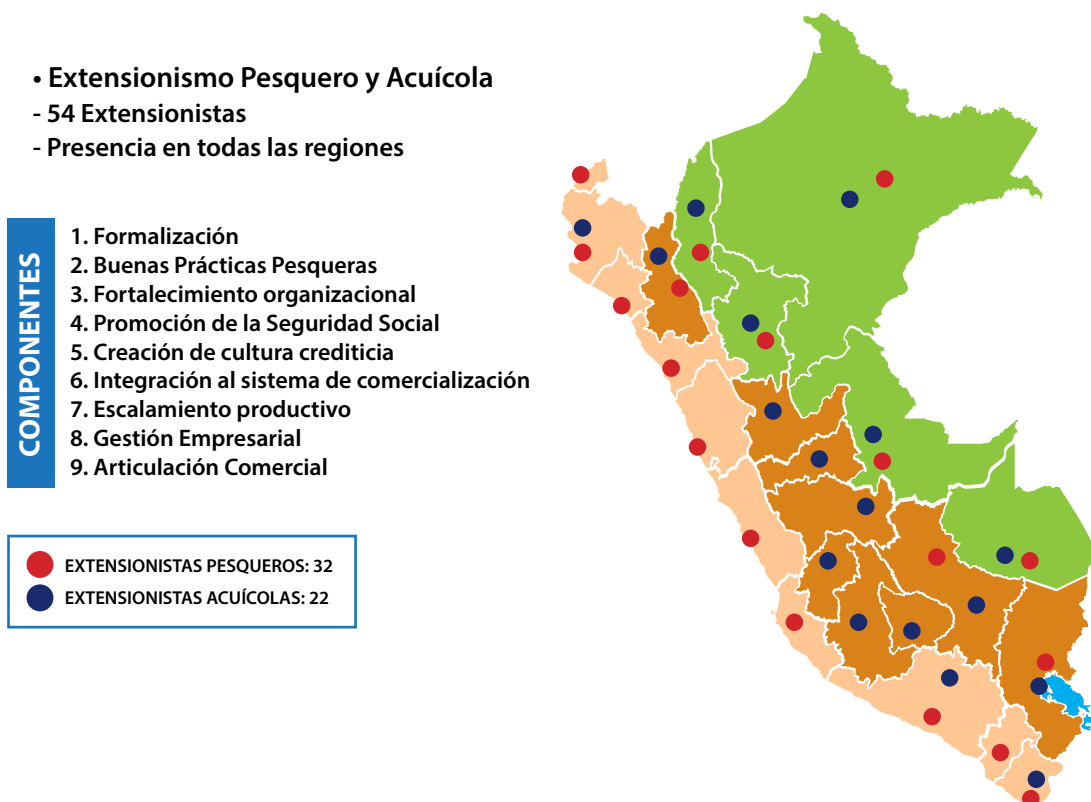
• Extensionismo Pesquero y Acuícola
- 54 Extensionistas
- Presencia en todas las regiones

COMPONENTES

1. Formalización
2. Buenas Prácticas Pesqueras
3. Fortalecimiento organizacional
4. Promoción de la Seguridad Social
5. Creación de cultura crediticia
6. Integración al sistema de comercialización
7. Escalamiento productivo
8. Gestión Empresarial
9. Articulación Comercial

EXTENSIONISTAS PESQUEROS: 32
EXTENSIONISTAS ACUÍCOLAS: 22